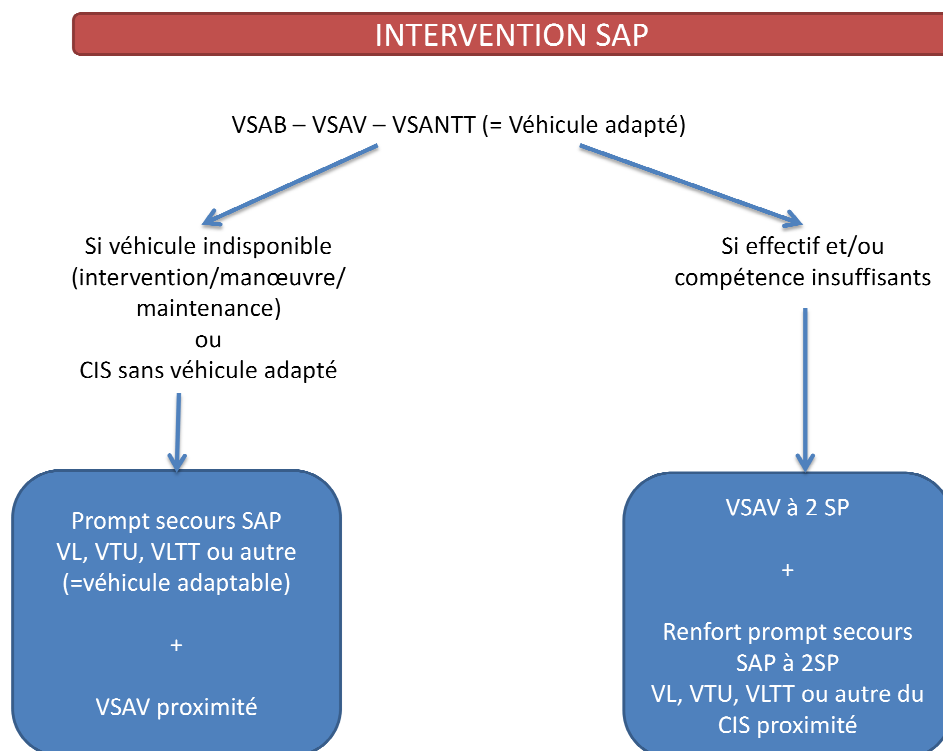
INTERVENTION SAP

VSAB – VSAV – VSANTT (= Véhicule adapté)

Si véhicule indisponible (intervention/manœuvre/ maintenance)
ou
CIS sans véhicule adapté

Si effectif et/ou compétence insuffisants

Prompt secours SAP
VL, VTU, VLTT ou autre
(=véhicule adaptable)

+

VSAV proximité

VSAV à 2 SP

+

Renfort prompt secours SAP à 2SP
VL, VTU, VLTT ou autre du CIS proximité